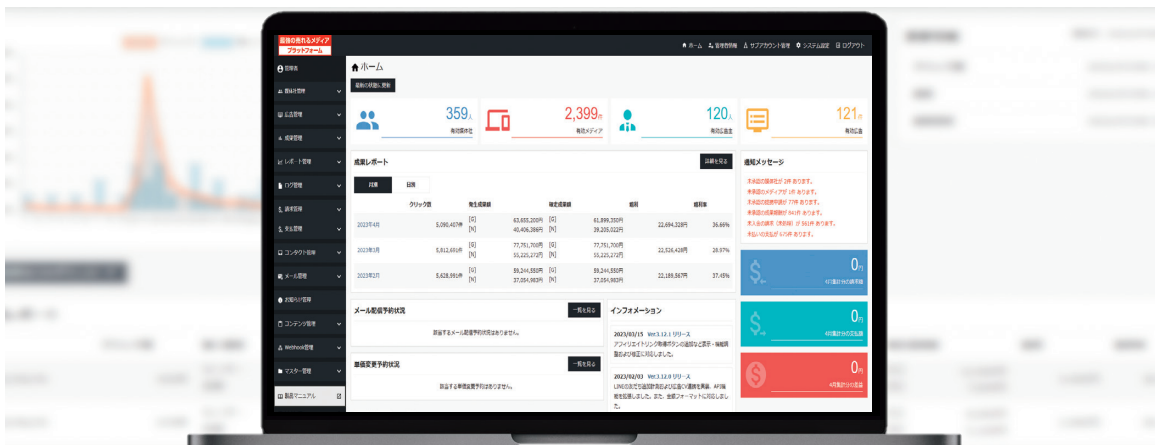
最強の売れるメディアプラットフォーム

ホーム 管理者情報 サブアカウント管理 システム設定 ログアウト

管理者
媒体社管理
広告管理
成果管理
レポート管理
ログ管理
請求管理
支払管理
コンタクト管理
メール管理
お知らせ管理
コンテンツ管理
Webhook管理
マスター管理
製品マニュアル

ホーム
最新の状態に更新

359人 有効媒体社
2,399件 有効メディア
120人 有効広告主
121件 有効広告

成果レポート
詳細を見る
月別 日別

| | クリック数 | 発生成果額 | | 確定成果額 | | 報酬 | 報酬率 |
|---|---|---|---|---|---|---|---|
| 2023年4月 | 5,090,457件 | [G] [N] | 63,655,200円 40,406,386円 | [G] [N] | 61,899,350円 39,205,022円 | 22,694,328円 | 36.66% |
| 2023年3月 | 5,812,691件 | [G] [N] | 77,751,700円 55,225,272円 | [G] [N] | 77,751,700円 55,225,272円 | 22,526,428円 | 28.97% |
| 2023年2月 | 5,628,991件 | [G] [N] | 59,244,550円 37,054,983円 | [G] [N] | 59,244,550円 37,054,983円 | 22,189,567円 | 37.45% |

通知メッセージ
未承認の媒体社が 2件 あります。
未承認のメディアが 1件 あります。
未承認の提携申請が 77件 あります。
未承認の成果報酬が 541件 あります。
未入金の請求（未承認）が 591件 あります。
未払いの支払が 0件 あります。

0円 4月集計分の請求額
0円 4月集計分の支払額
0円 4月集計分の収益

メール配信予約状況
一覧を見る
該当するメール配信予約状況はありません。

単価変更予約状況
一覧を見る
該当する単価変更予約はありません。

インフォメーション
2023/03/15 Ver.3.12.1 リリース
アフィリエイトリンク取得ボタンの追加など表示・機能調整および修正に対応しました。
2023/02/03 Ver.3.12.0 リリース
LINEの友だち追加計測および広告CV連携を実装、API機能を拡張しました。また、金額フォーマットに対応しました。